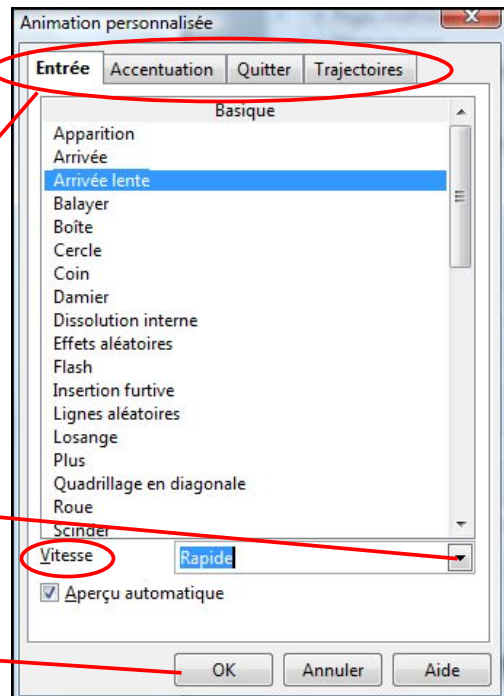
Animation personnalisée

Entrée | Accentuation | Quitter | Trajectoires

Basique

Apparition
Arrivée
Arrivée lente
Balayer
Boîte
Cercle
Coin
Damier
Dissolution interne
Effets aléatoires
Flash
Insertion furtive
Lignes aléatoires
Losange
Plus
Quadrillage en diagonale
Roue
Scinder

Vitesse Rapide

Aperçu automatique

OK Annuler Aide